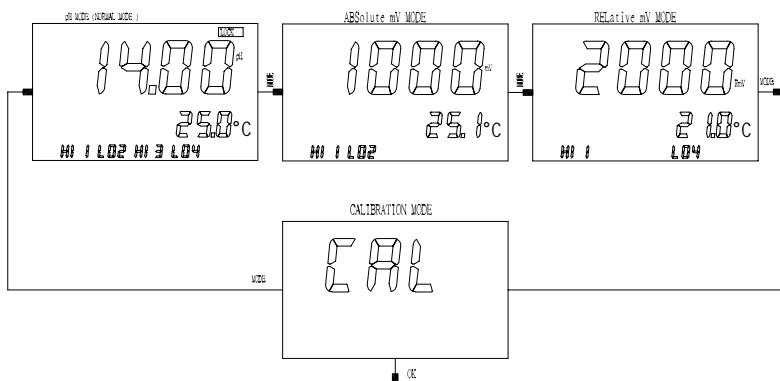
pH MODE (NORMAL MODE)

LOCK

14.00 pH

25.0°C

HI 1 LO2 HI 3 LO4

MODE

ABSolute mV MODE

1000 mV

25.1°C

HI 1 LO2

MODE

RELative mV MODE

2000 RmV

21.0°C

HI 1 LO4

MODE

CALIBRATION MODE

MODE

CAL

OK